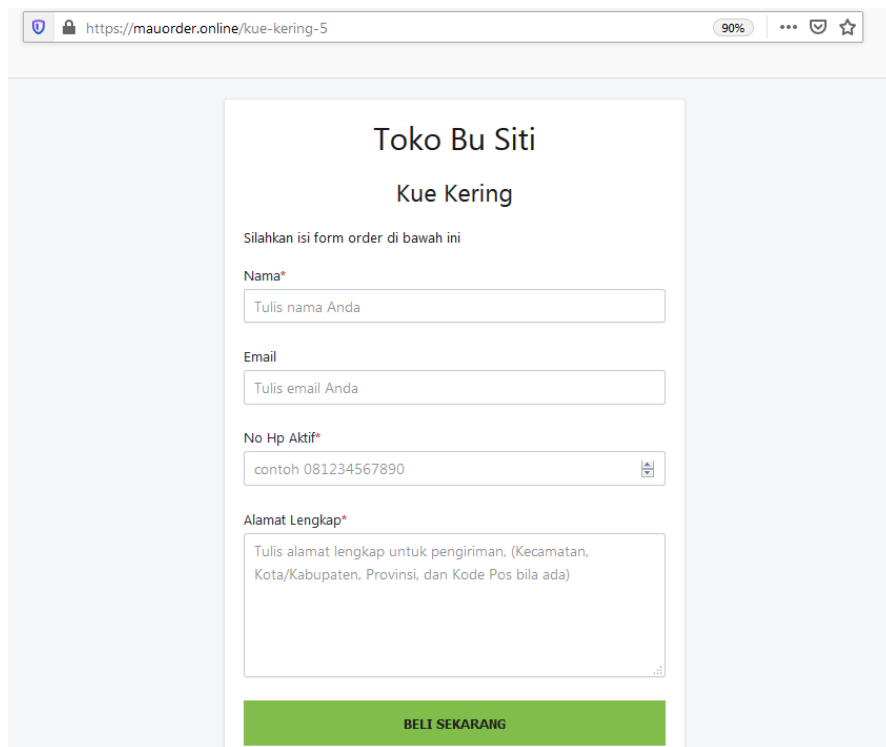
https://mauorder.online/kue-kering-5

90%

•••

Toko Bu Siti

Kue Kering

Silahkan isi form order di bawah ini

Nama*

Tulis nama Anda

Email

Tulis email Anda

No Hp Aktif*

contoh 081234567890

Alamat Lengkap*

Tulis alamat lengkap untuk pengiriman, (Kecamatan, Kota/Kabupaten, Provinsi, dan Kode Pos bila ada)

BELI SEKARANG